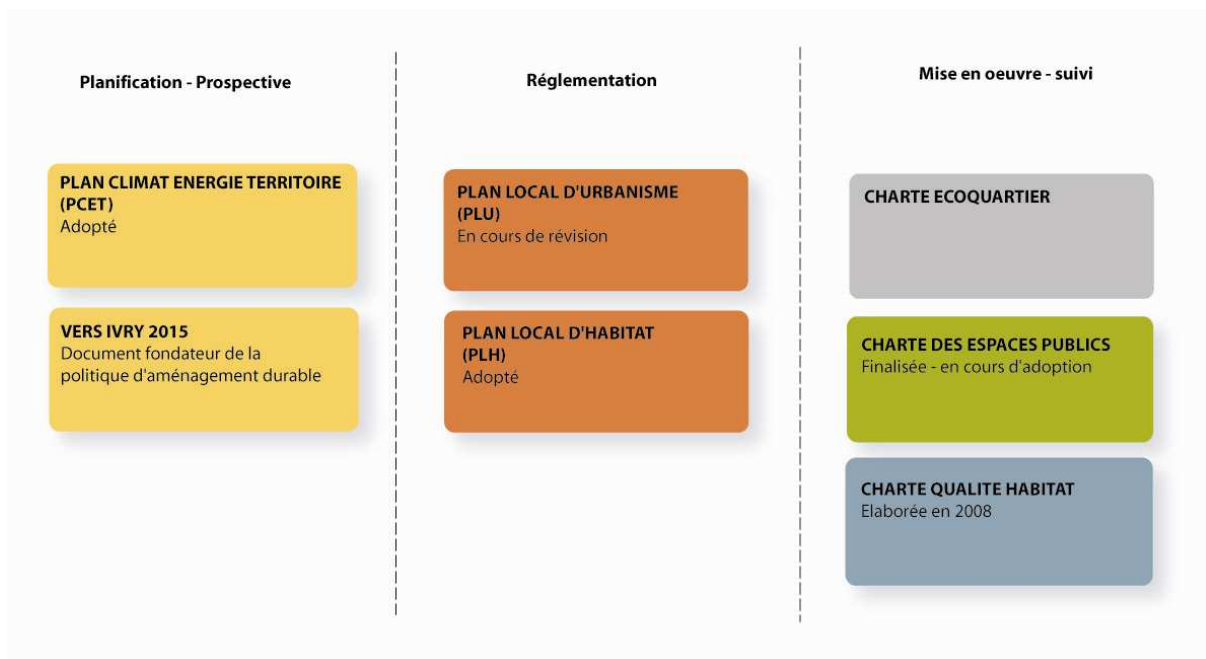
Planification - Prospective

PLAN CLIMAT ENERGIE TERRITOIRE (PCET)
Adopté

VERS IVRY 2015
Document fondateur de la politique d'aménagement durable

Réglementation

PLAN LOCAL D'URBANISME (PLU)
En cours de révision

PLAN LOCAL D'HABITAT (PLH)
Adopté

Mise en oeuvre - suivi

CHARTE ECOQUARTIER

CHARTE DES ESPACES PUBLICS
Finalisée - en cours d'adoption

CHARTE QUALITE HABITAT
Elaborée en 2008